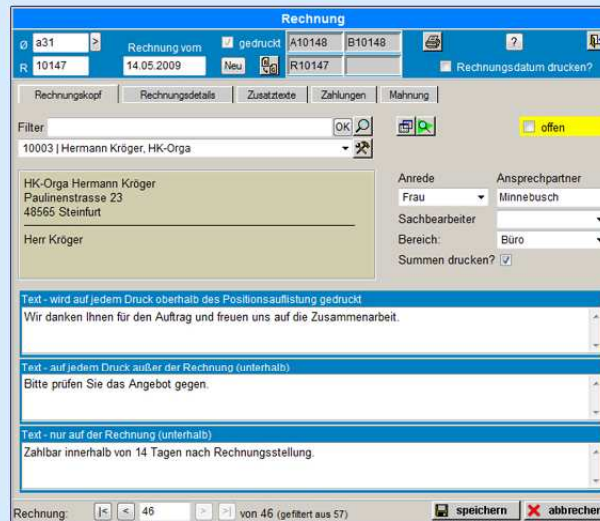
Rechnung

Ø a31 >
R 10147
Rechnung vom 14.05.2009 Neu
gedruckt A10148 B10148
R10147
?
Rechnungsdatum drucken?

Rechnungskopf | Rechnungsdetails | Zusatztexte | Zahlungen | Mahnung

Filter OK
10003 | Hermann Kröger, HK-Orga

offen

HK-Orga Hermann Kröger
Paulinenstrasse 23
48565 Steinfurt

Herr Kröger

Anrede
Frau
Ansprechpartner
Minnebusch
Sachbearbeiter
Bereich:
Büro
Summen drucken?

Text - wird auf jedem Druck oberhalb des Positionsauflistung gedruckt
Wir danken Ihnen für den Auftrag und freuen uns auf die Zusammenarbeit.

Text - auf jedem Druck außer der Rechnung (unterhalb)
Bitte prüfen Sie das Angebot gegen.

Text - nur auf der Rechnung (unterhalb)
Zahlbar innerhalb von 14 Tagen nach Rechnungsstellung.

Rechnung: |< < 46 > >| von 46 (gefiltert aus 57)
speichern
abbrechen